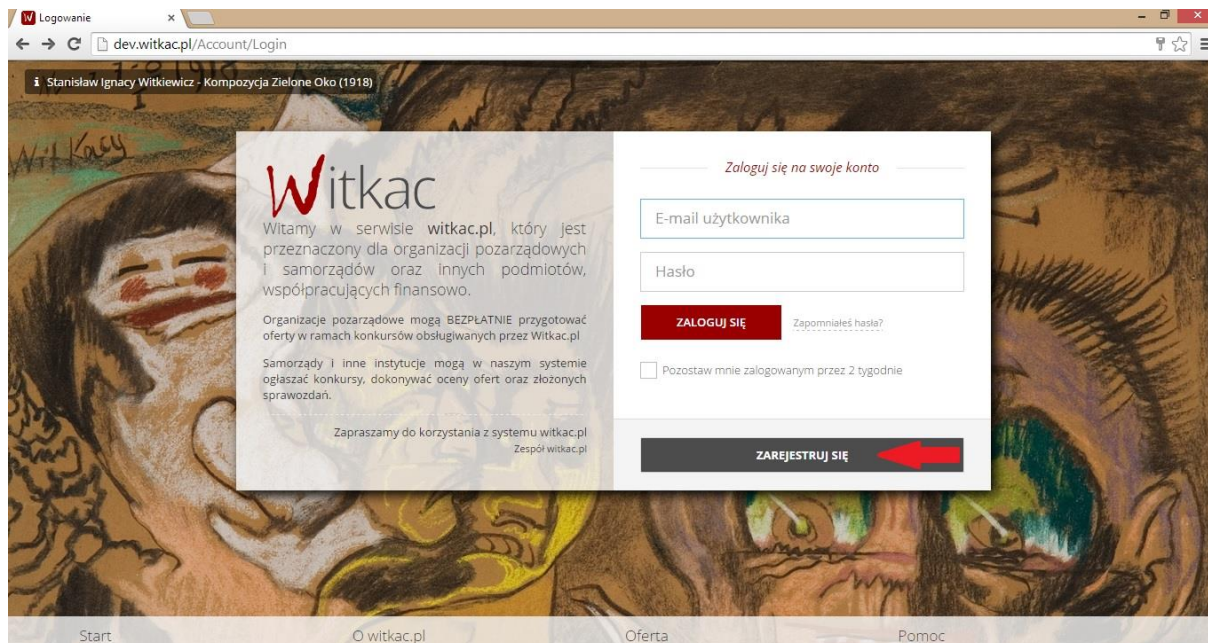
Logowanie

dev.witkac.pl/Account/Login

Stanisław Ignacy Witkiewicz - Kompozycja Zielone Oko (1918)

Witkacy

Witkac

Witamy w serwisie witkac.pl, który jest przeznaczony dla organizacji pozarządowych i samorządów oraz innych podmiotów, współpracujących finansowo.

Organizacje pozarządowe mogą BEZPŁATNIE przygotować oferty w ramach konkursów obsługiwanych przez Witkac.pl

Samorządy i inne instytucje mogą w naszym systemie ogłaszać konkursy, dokonywać oceny ofert oraz złożonych sprawozdań.

Zapraszamy do korzystania z systemu witkac.pl

Zespół witkac.pl

Zaloguj się na swoje konto

E-mail użytkownika

Hasło

ZALOGUJ SIĘ

Zapomniałeś hasła?

Pozostaw mnie zalogowanym przez 2 tygodnie

ZAREJESTRUJ SIĘ

Start

O witkac.pl

Oferta

Pomoc